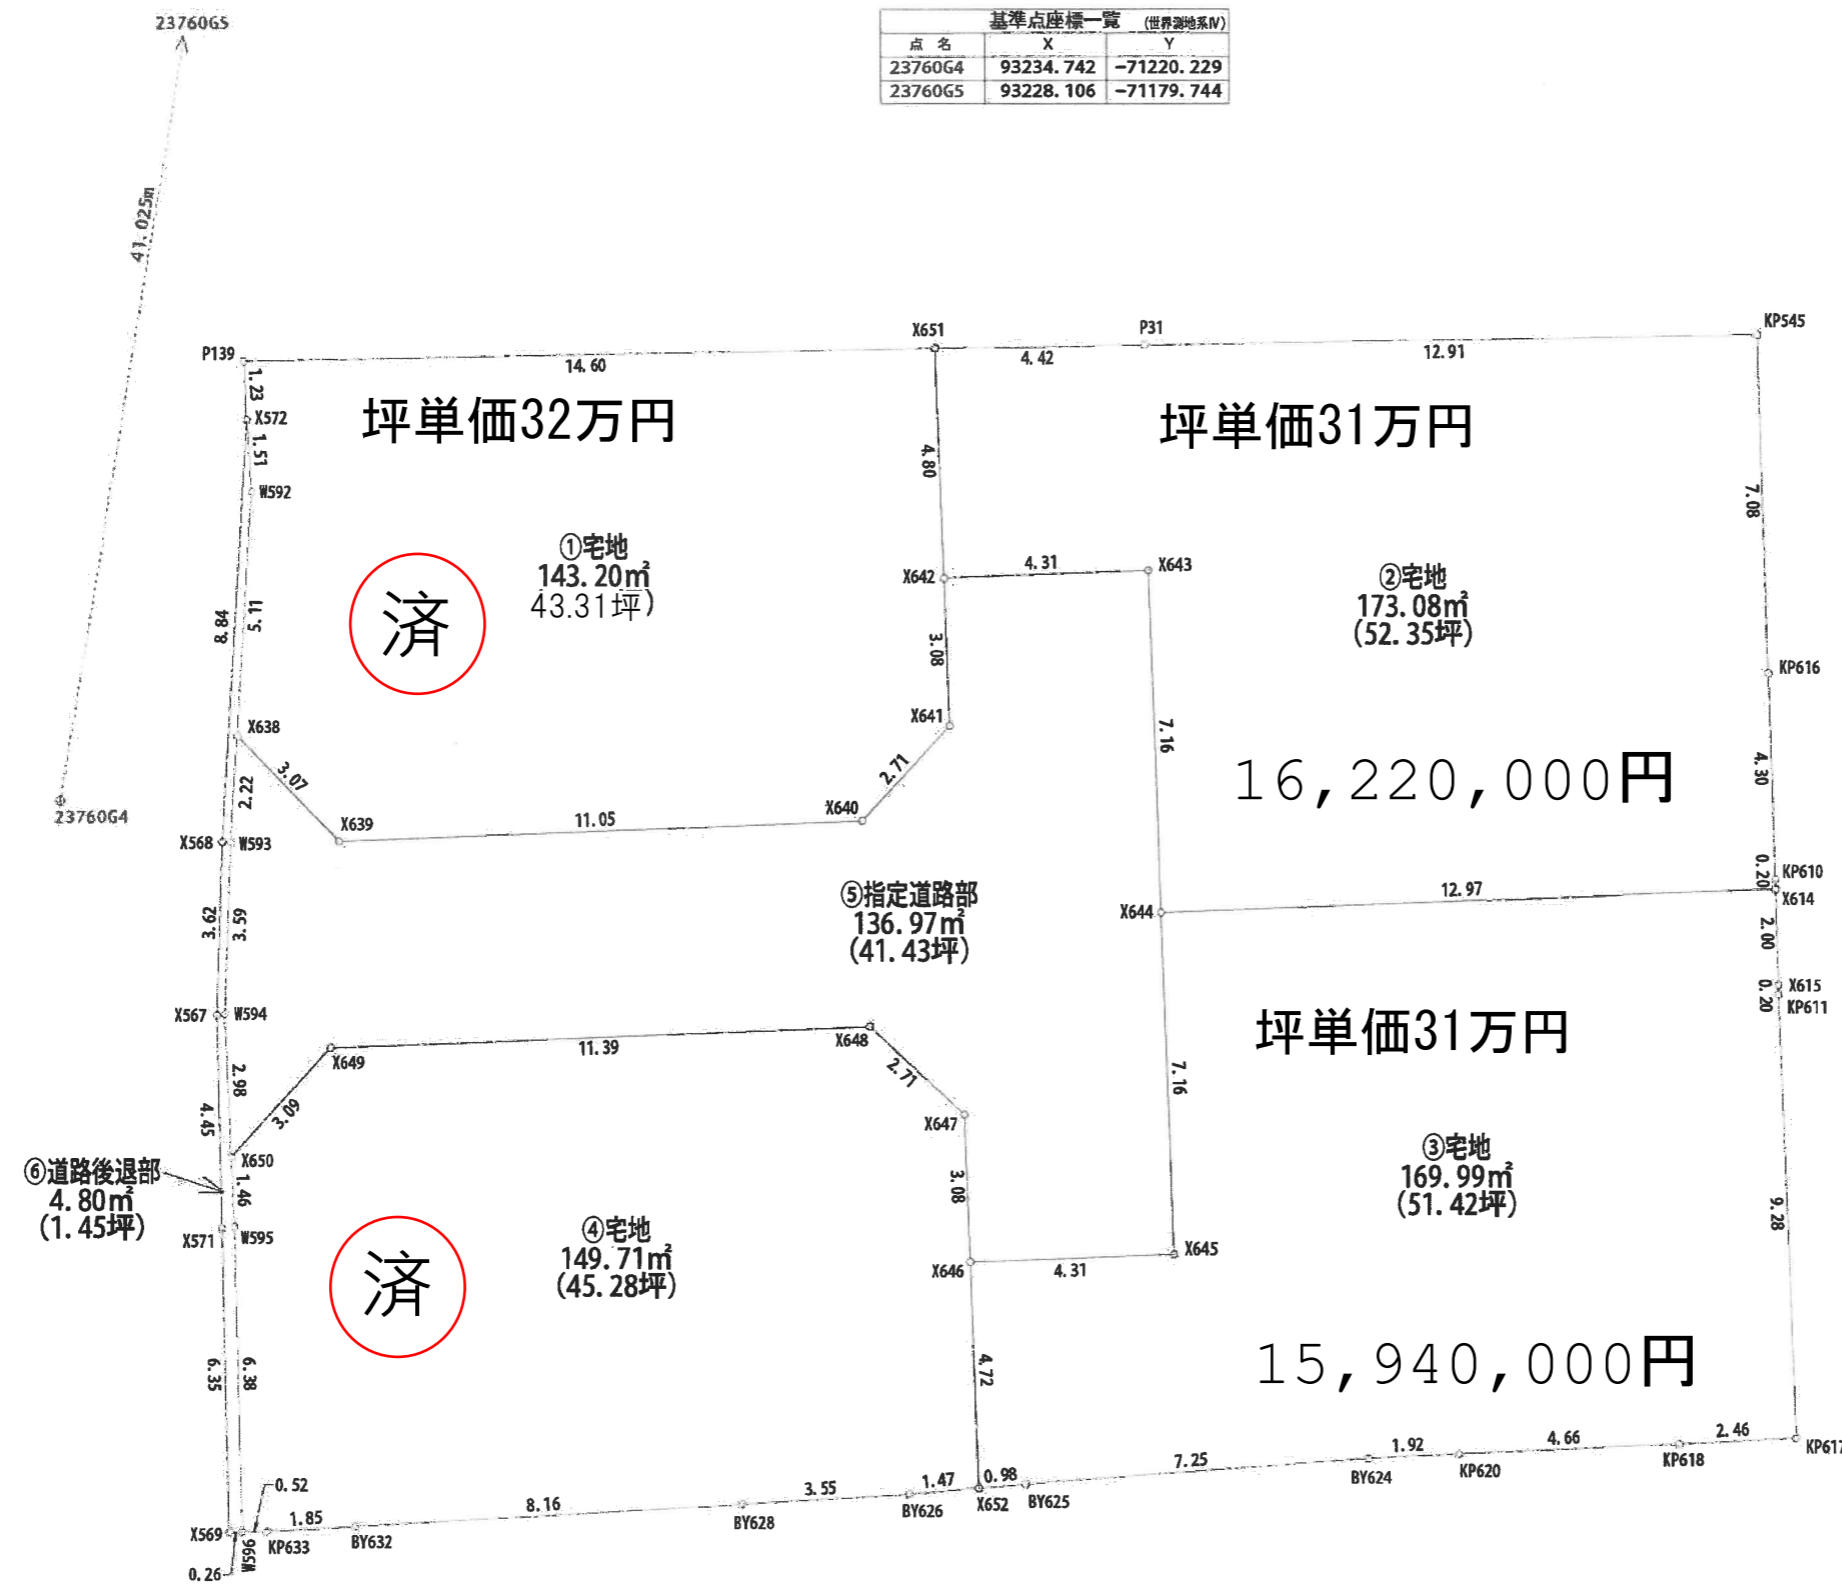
基準点座標一覧 (世界測地系IV)

| 点名 | X | Y |
|---|---|---|
| 23760G4 | 93234.742 | -71220.229 |
| 23760G5 | 93228.106 | -71179.744 |

23760G5
41.025m
23760G4

P139 14.60 X651 4.42 P31 12.91 KP545

坪単価32万円

坪単価31万円

1.23 X572 1.51 W592 8.84 5.11 4.80 7.08

①宅地
143.20㎡
43.31坪)

済

X642 4.31 X643

②宅地
173.08㎡
(52.35坪)

3.08 7.16 KP616

X641 X638 3.07 2.71 2.22 X639 11.05 X640

16,220,000円

4.30 0.20 KP610 X614

X568 W593

⑤指定道路部
136.97㎡
(41.43坪)

X644 12.97 2.00

3.62 3.59

0.20 X615 KP611

X567 W594

坪単価31万円

11.39 X648 X649 2.98 2.71 4.45 3.09 X647 7.16

③宅地
169.99㎡
(51.42坪)

⑥道路後退部
4.80㎡
(1.45坪)

X650 1.46 3.08 9.28

X571 W595

④宅地
149.71㎡
(45.28坪)

済

X645 X646 4.31

15,940,000円

6.35 6.38 4.72

0.52 1.85 8.16 3.55 1.47 0.98 7.25 1.92 4.66 2.46 KP617

X569 0.26 W596 KP633 BY632 BY628 BY626 X652 BY625 BY624 KP620 KP618